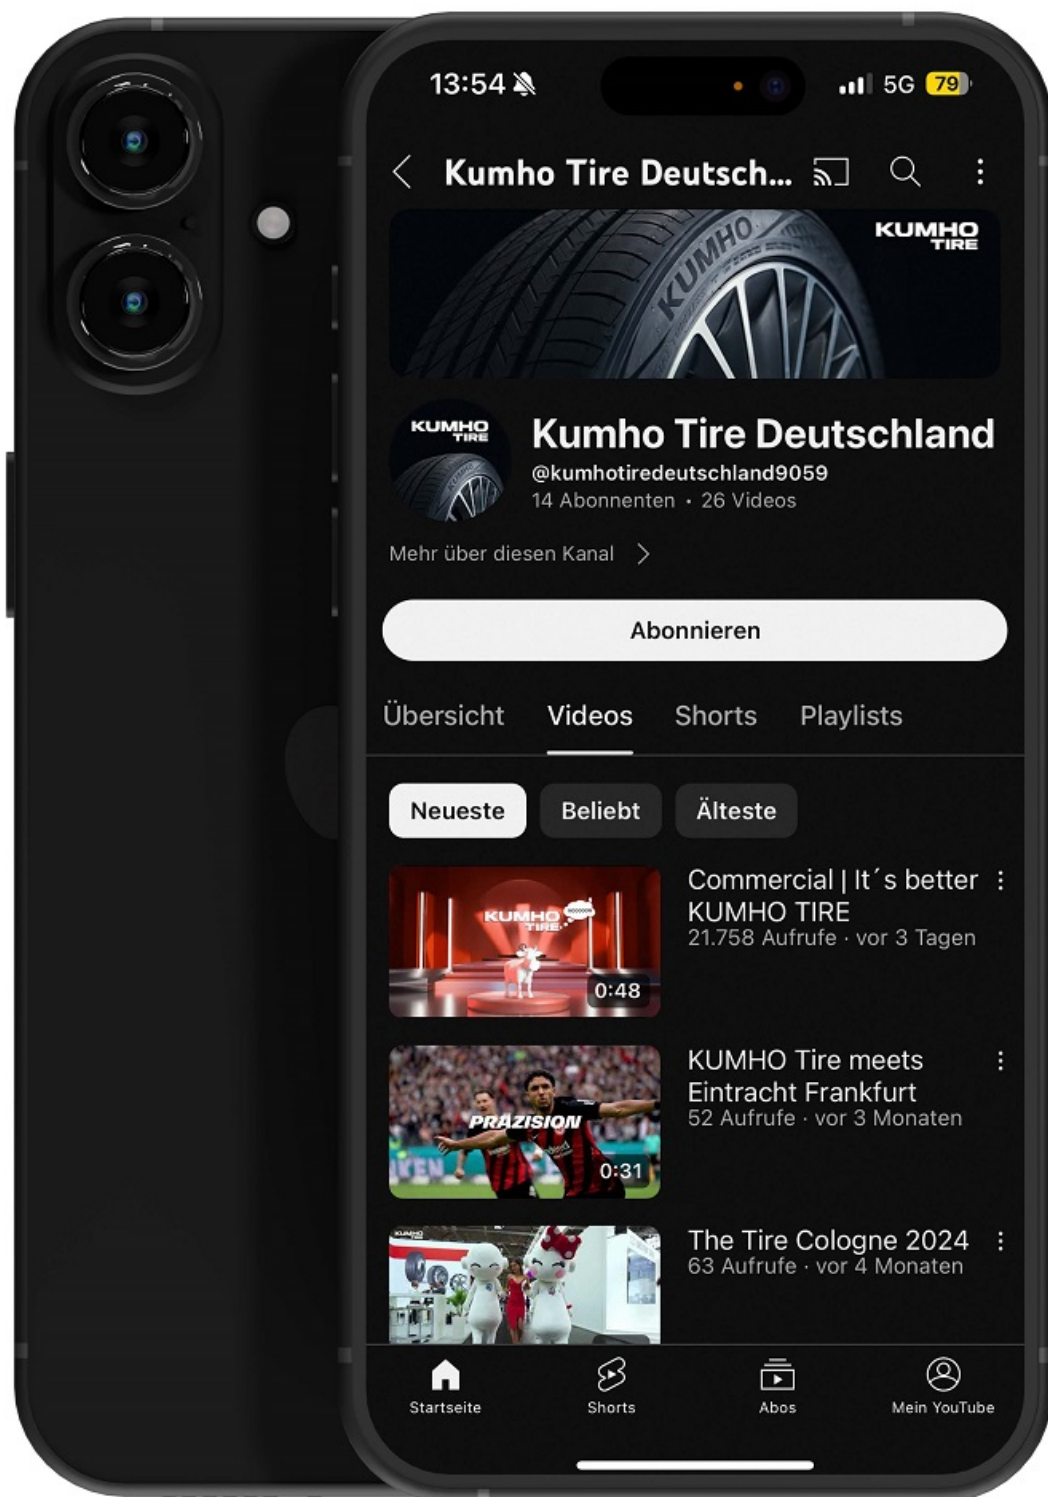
13:54

5G 79

Kumho Tire Deutsch...

KUMHO TIRE

KUMHO

KUMHO TIRE

Kumho Tire Deutschland
@kumhotiredeutschland9059
14 Abonnenten • 26 Videos

Mehr über diesen Kanal

Abonnieren

Übersicht Videos Shorts Playlists

Neueste Beliebt Älteste

KUMHO TIRE

0:48

Commercial | It´s better KUMHO TIRE
21.758 Aufrufe · vor 3 Tagen

PRÄZISION

0:31

KUMHO Tire meets Eintracht Frankfurt
52 Aufrufe · vor 3 Monaten

The Tire Cologne 2024
63 Aufrufe · vor 4 Monaten

Startseite Shorts Abos Mein YouTube